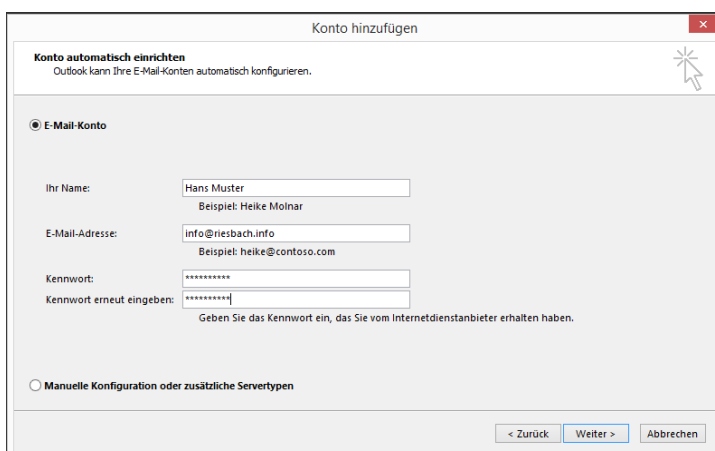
Konto hinzufügen

Konto automatisch einrichten
Outlook kann Ihre E-Mail-Konten automatisch konfigurieren.

E-Mail-Konto

Ihr Name: Hans Muster
Beispiel: Heike Molnar

E-Mail-Adresse: info@riesbach.info
Beispiel: heike@contoso.com

Kennwort: **********
Kennwort erneut eingeben: **********
Geben Sie das Kennwort ein, das Sie vom Internetdienstanbieter erhalten haben.

Manuelle Konfiguration oder zusätzliche Servertypen

< Zurück | Weiter > | Abbrechen